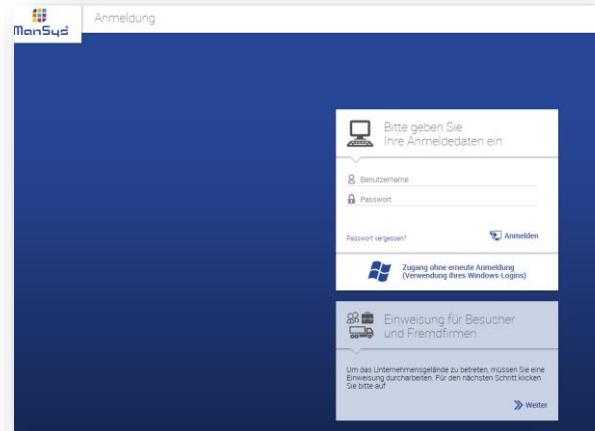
ManSys

Anmeldung

Bitte geben Sie Ihre Anmeldedaten ein

Benutzername

Passwort

Passwort vergessen?

Anmelden

Zugang ohne erneute Anmeldung (Verwendung Ihres Windows-Logins)

Einweisung für Besucher und Fremdfirmen

Um das Unternehmensgelände zu betreten, müssen Sie eine Einweisung durcharbeiten. Für den nächsten Schritt klicken Sie bitte auf

Weiter